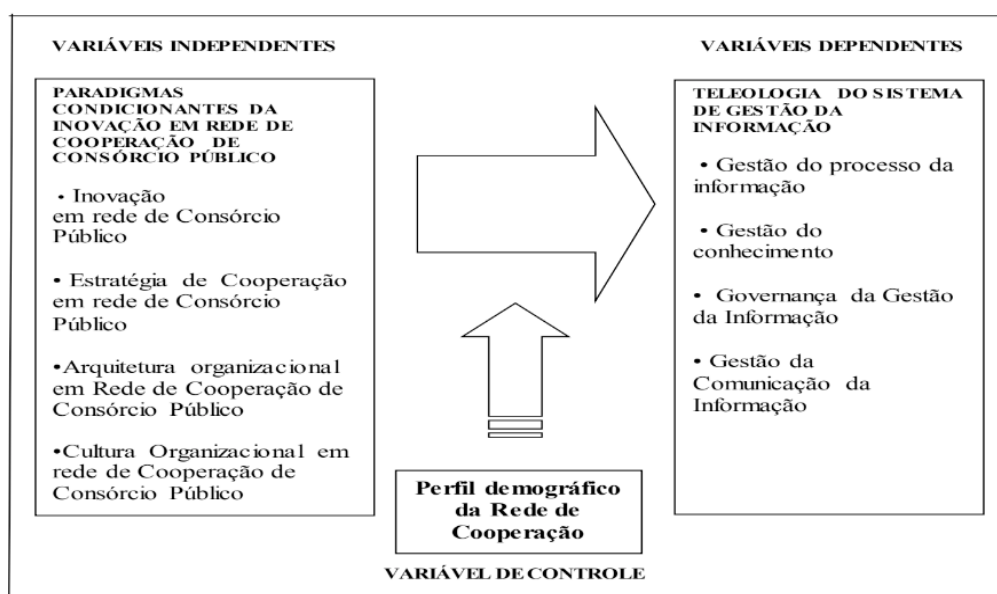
VARIÁVEIS INDEPENDENTES

PARADIGMAS CONDICIONANTES DA INOVAÇÃO EM REDE DE COOPERAÇÃO DE CONSÓRCIO PÚBLICO

• Inovação em rede de Consórcio Público

• Estratégia de Cooperação em rede de Consórcio Público

•Arquitetura organizacional em Rede de Cooperação de Consórcio Público

•Cultura Organizacional em rede de Cooperação de Consórcio Público

VARIÁVEIS DEPENDENTES

TELEOLOGIA DO SISTEMA DE GESTÃO DA INFORMAÇÃO

• Gestão do processo da informação

• Gestão do conhecimento

• Governança da Gestão da Informação

• Gestão da Comunicação da Informação

Perfil demográfico da Rede de Cooperação

VARIÁVEL DE CONTROLE